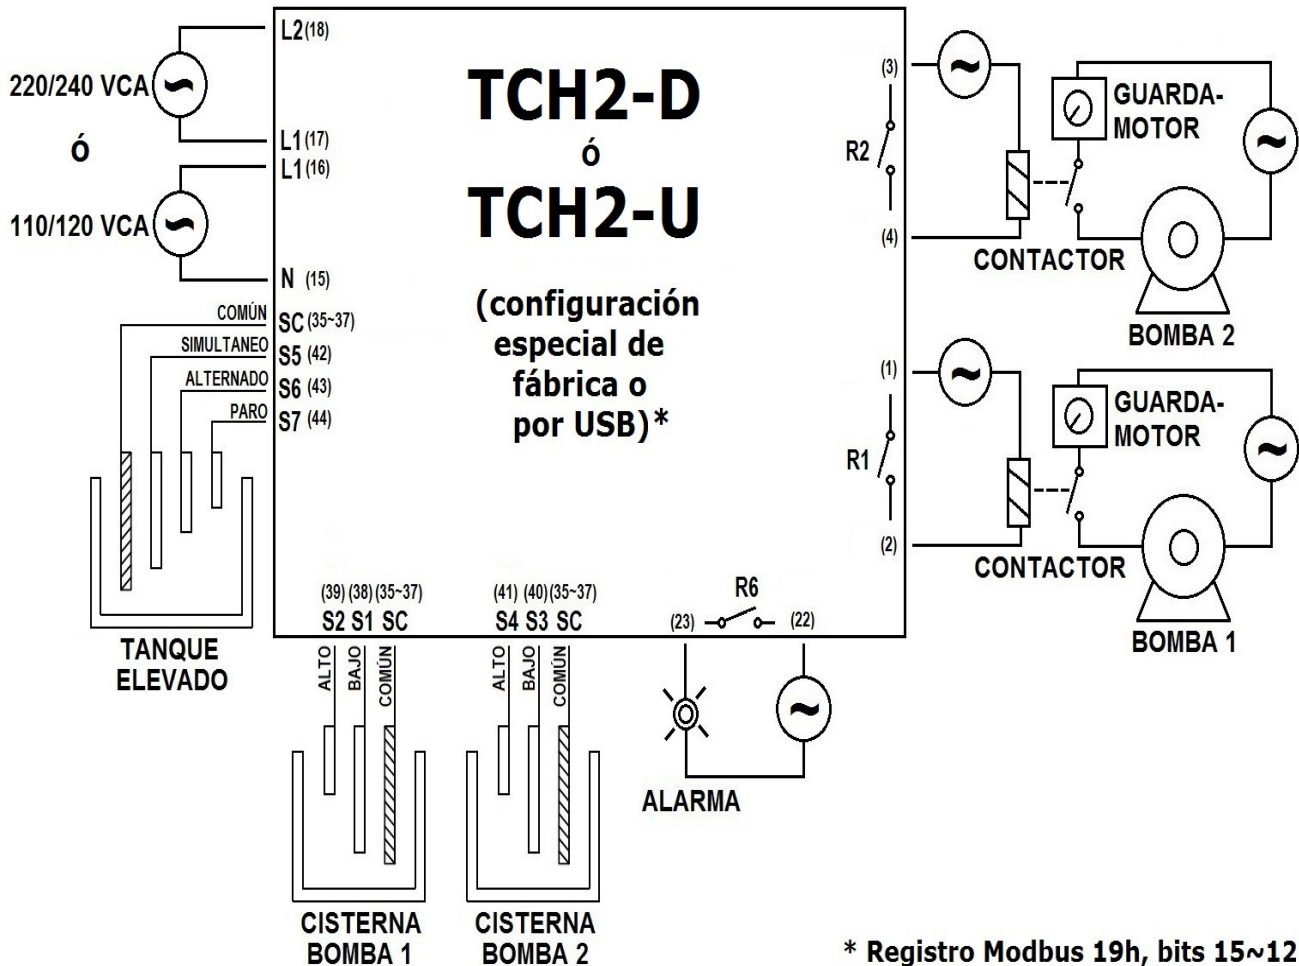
220/240 VCA

Ó

110/120 VCA

L2 (18)
L1 (17)
L1 (16)
N (15)

COMÚN SC (35~37)
SIMULTANEO S5 (42)
ALTERNADO S6 (43)
PARO S7 (44)

TANQUE ELEVADO

TCH2-D
ó
TCH2-U

(configuración especial de fábrica o por USB)*

(39) (38) (35~37)
S2 S1 SC

(41) (40) (35~37)
S4 S3 SC

ALTO BAJO COMÚN

ALTO BAJO COMÚN

CISTERNA BOMBA 1

CISTERNA BOMBA 2

R6
(23) (22)

ALARMA

(3)
R2
(4)

GUARDA-MOTOR

CONTACTOR

BOMBA 2

(1)
R1
(2)

GUARDA-MOTOR

CONTACTOR

BOMBA 1

* Registro Modbus 19h, bits 15~12